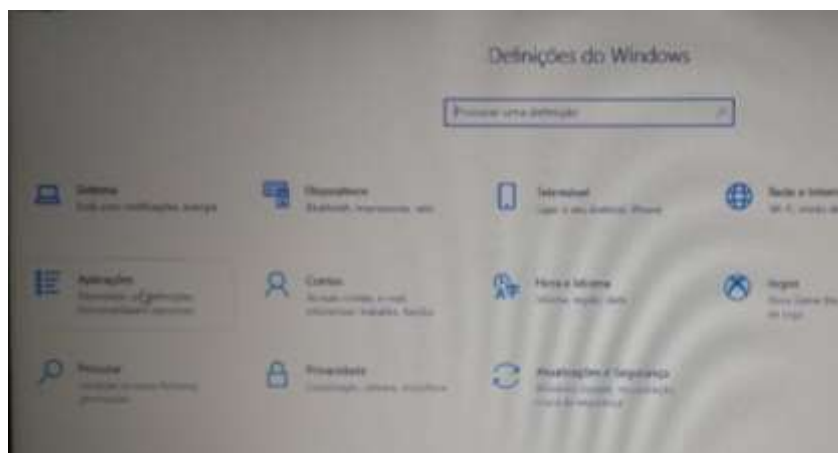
Definições do Windows

Procurar uma definição

Sistema
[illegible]

Dispositivos
Bluetooth, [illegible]

Telemóvel
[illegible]

Rede e Internet
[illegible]

Aplicações
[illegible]

Contas
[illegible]

Hora e Idioma
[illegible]

Jogos
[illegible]

Procurar
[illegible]

Privacidade
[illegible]

Atualização e Segurança
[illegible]